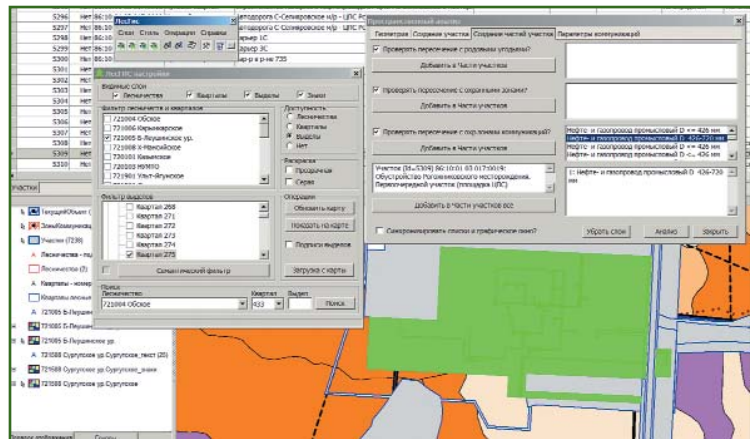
5296 Нет 86:10
5297 Нет 86:10
5298 Нет 86:10
5299 Нет 86:10
5300 Нет 86:10
5301 Нет
5302 Нет
5303 Нет
5304 Нет
5305 Нет
5306 Нет
5307 Нет
5308 Нет
5309 Нет
5310 Нет

автодорога С-Селиярово н/р - ЦПС
ьер 1С
ьер 3С
ьер в р-не 735

ЛесГИС
Слои Стиль Операции Справка

ЛесГИС настройки
Видимые слои
Лесничества Кварталы Выделы Зонат
Фильтр лесничеств и кварталов
721004 Обское
721006 Юрьевское
721005 Б-Яруганское ур.
721008 Х-Мансийское
720101 Кеменское
720103 ММНО
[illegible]
Доступность
Лесничества
Кварталы
Выделы
Нет
Раскраска
Продуктов
Серая
Операции
Обновить карту
Показать на карте
Подписи выделов
Загрузка с карты
Фильтр выделов
Квартал 268
Квартал 271
Квартал 272
Квартал 273
Квартал 274
Квартал 275
Семантический фильтр
Поиск
Лесничество Квартал Выдел
721004 Обское 433
Поиск

Участки
ТекущийОбъект
ЗонаКонсервации
Участки (7239)
Лесничества - под
Лесничества (3)
Кварталы - номер
Кварталы лесничеств
721005 Б-Яруганское
721005 Б-Яруганское ур.
721088 Сургутское ур. Сургутское_текст (25)
721088 Сургутское ур. Сургутское_знаки
721088 Сургутское ур. Сургутское
Порядок отображения Слои

Пространственный анализ
Геометрия Создание участка Создание частей участка Параметры коммуникаций
Проверить пересечение с родовыми угодьями?
Добавить в Части участков
Проверить пересечение с охранными зонами?
Добавить в Части участков
Проверить пересечение с охр.зонами коммуникаций?
Добавить в Части участков
Нефте- и газопровод промысловый D <= 426 мм
Нефте- и газопровод промысловый D 426-720 мм
Нефте- и газопровод промысловый D <= 426 мм
Нефте- и газопровод промысловый D 426-720 мм
Участок (ID=5309) 86:10:01 03 017:00/9;
Обустройство Рогожниковского месторождения.
Первоочередной участок (площадка ЦПС)
1: Нефте- и газопровод промысловый D 426-720 мм
Добавить в Части участков все
Синхронизировать списки и графические окна?
Убрать слои Анализ Закрыть